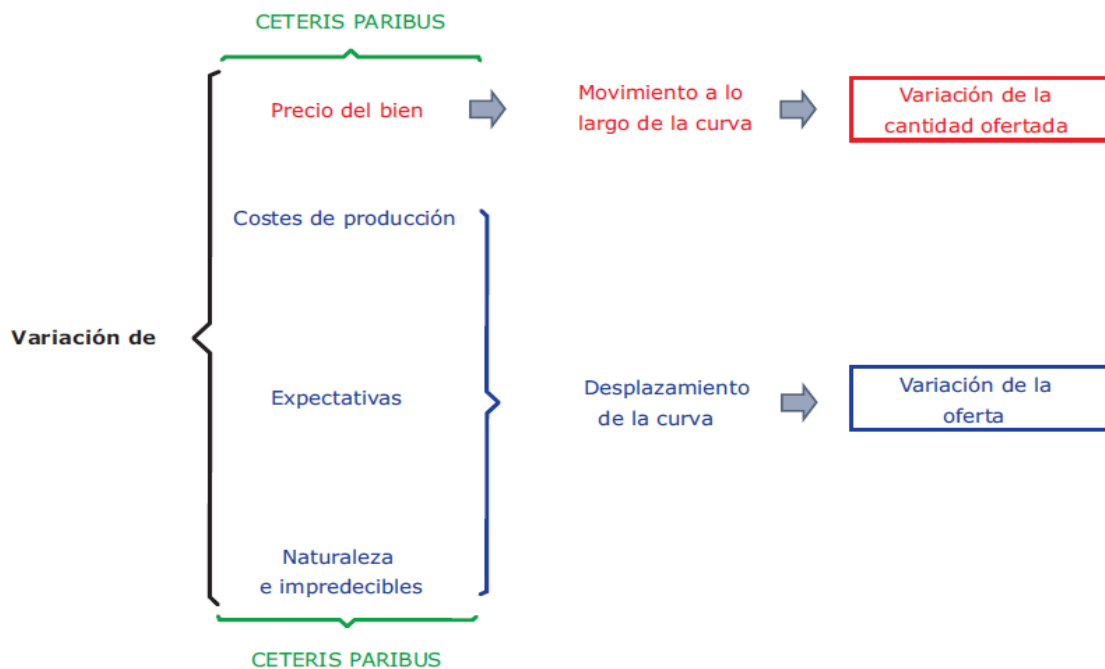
CETERIS PARIBUS

Variación de

Precio del bien

Movimiento a lo largo de la curva

Variación de la cantidad ofertada

Costes de producción

Expectativas

Naturaleza e impredecibles

Desplazamiento de la curva

Variación de la oferta

CETERIS PARIBUS